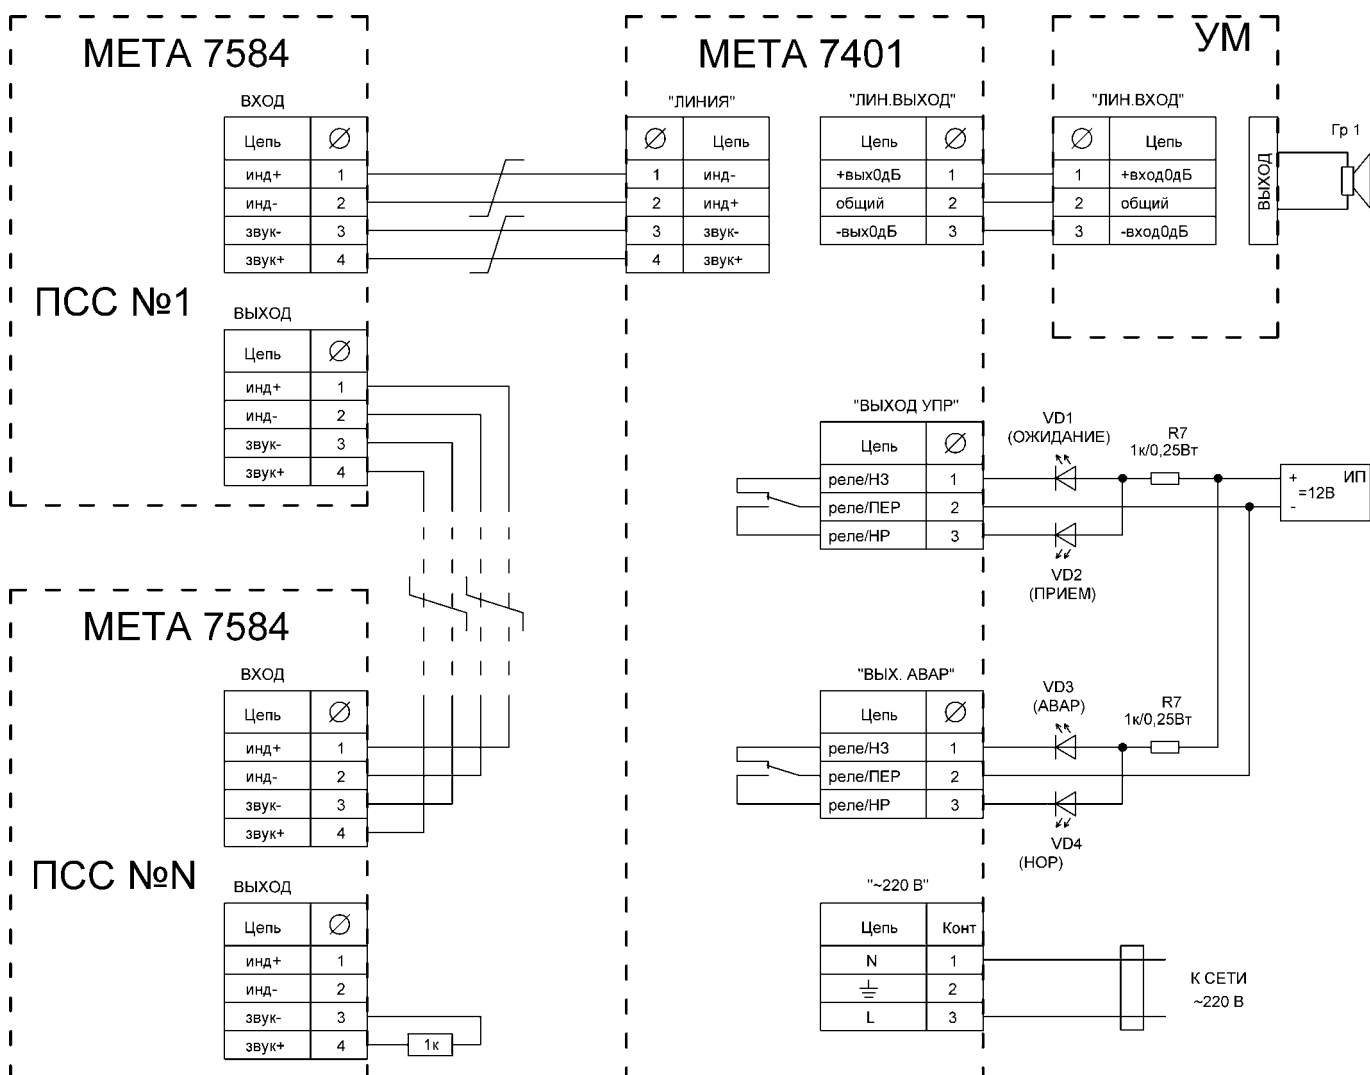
МЕТА 7584

ВХОД

| Цепь | $\varnothing$ |
|---|---|
| инд+ | 1 |
| инд- | 2 |
| звук- | 3 |
| звук+ | 4 |

ПСС №1

ВЫХОД

| Цепь | $\varnothing$ |
|---|---|
| инд+ | 1 |
| инд- | 2 |
| звук- | 3 |
| звук+ | 4 |

МЕТА 7584

ВХОД

| Цепь | $\varnothing$ |
|---|---|
| инд+ | 1 |
| инд- | 2 |
| звук- | 3 |
| звук+ | 4 |

ПСС №N

ВЫХОД

| Цепь | $\varnothing$ |
|---|---|
| инд+ | 1 |
| инд- | 2 |
| звук- | 3 |
| звук+ | 4 |

1к

МЕТА 7401

"ЛИНИЯ"

| $\varnothing$ | Цепь |
|---|---|
| 1 | инд- |
| 2 | инд+ |
| 3 | звук- |
| 4 | звук+ |

"ЛИН.ВЫХОД"

| Цепь | $\varnothing$ |
|---|---|
| +вых0дБ | 1 |
| общий | 2 |
| -вых0дБ | 3 |

"ВЫХОД УПР"

| Цепь | $\varnothing$ |
|---|---|
| реле/НЗ | 1 |
| реле/ПЕР | 2 |
| реле/НР | 3 |

VD1 (ОЖИДАНИЕ)
R7 1к/0,25Вт
VD2 (ПРИЕМ)

"ВЫХ. АВАР"

| Цепь | $\varnothing$ |
|---|---|
| реле/НЗ | 1 |
| реле/ПЕР | 2 |
| реле/НР | 3 |

VD3 (АВАР)
R7 1к/0,25Вт
VD4 (НОР)

"~220 В"

| Цепь | Конт |
|---|---|
| N | 1 |
| $\perp$ | 2 |
| L | 3 |

К СЕТИ ~220 В

УМ

"ЛИН.ВХОД"

| $\varnothing$ | Цепь |
|---|---|
| 1 | +вход0дБ |
| 2 | общий |
| 3 | -вход0дБ |

ВЫХОД

Гр 1

+ ИП
=12В
-